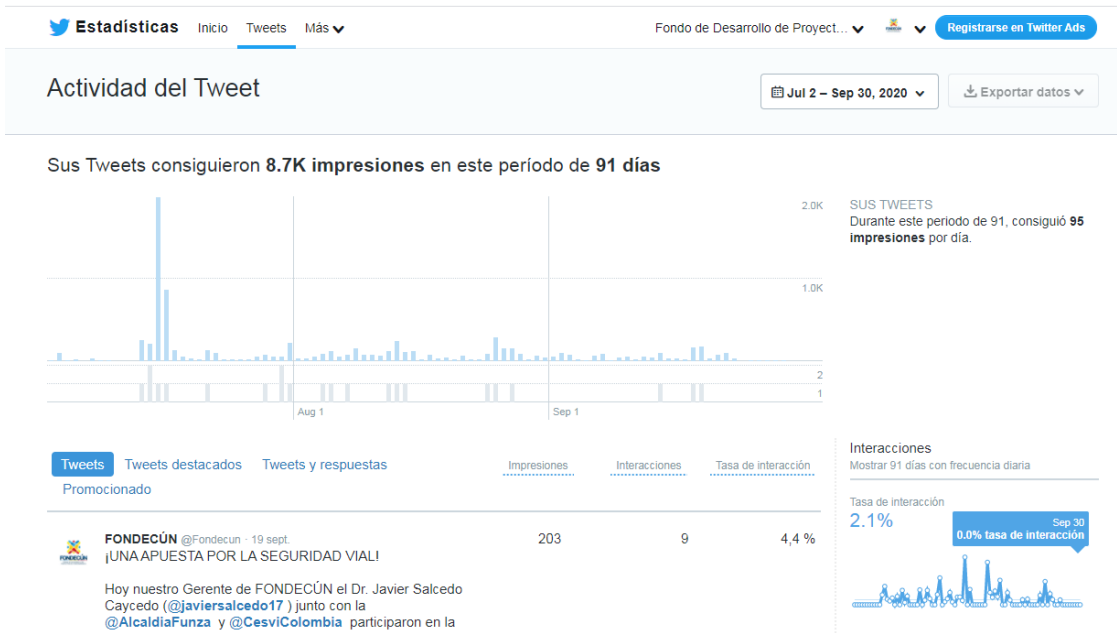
Estadísticas Inicio Tweets Más

Fondo de Desarrollo de Proyect...

Registrarse en Twitter Ads

Actividad del Tweet

Jul 2 – Sep 30, 2020

Exportar datos

Sus Tweets consiguieron **8.7K impresiones** en este período de **91 días**

2.0K

1.0K

2

1

Aug 1

Sep 1

SUS TWEETS
Durante este periodo de 91, consiguió **95 impresiones** por día.

Tweets Tweets destacados Tweets y respuestas Promocionado

Impresiones Interacciones Tasa de interacción

| | Impresiones | Interacciones | Tasa de interacción |
|---|---|---|---|
| FONDECÚN @Fondecun · 19 sept. ¡UNA APUESTA POR LA SEGURIDAD VIAL! Hoy nuestro Gerente de FONDECÚN el Dr. Javier Salcedo Caycedo (@javiersalcedo17 ) junto con la @AlcaldiaFunza y @CesviColombia participaron en la | 203 | 9 | 4,4 % |

Interacciones
Mostrar 91 días con frecuencia diaria

Tasa de interacción
2.1%

Sep 30
0.0% tasa de interacción